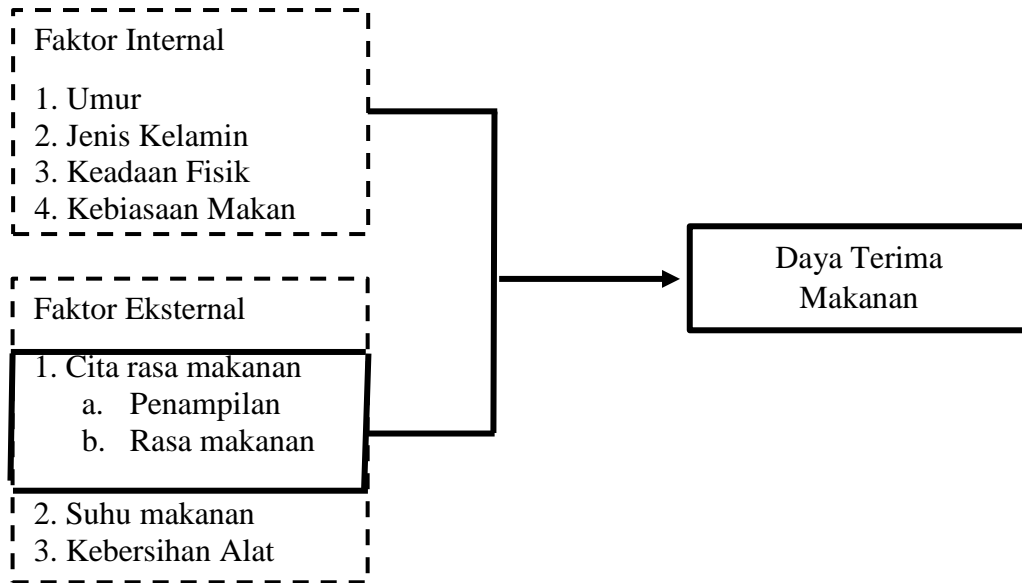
Faktor Internal

1. Umur
2. Jenis Kelamin
3. Keadaan Fisik
4. Kebiasaan Makan

Faktor Eksternal

1. Cita rasa makanan
a. Penampilan
b. Rasa makanan

2. Suhu makanan
3. Kebersihan Alat

Daya Terima Makanan